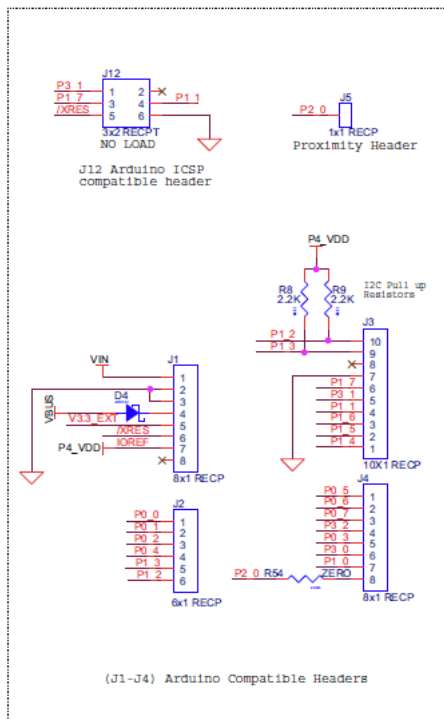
J12
P3_1 1 2
P1_7 3 4 P1_1
/XRES 5 6
3x2 RECPT
NO LOAD

J12 Arduino ICSP compatible header

P2_0 J5
1x1 RECP
Proximity Header

P4_VDD
R8 2.2K
R9 2.2K
I2C Pull up Resistors

J3
P1_2 10
P1_3 9
8
7
P1_7 6
P3_1 5
P1_1 4
P1_6 3
P1_5 2
P1_4 1
10X1 RECP

VIN J1
1
2
3
VBUS D4
V3.3_EXT 4
/XRES 5
IOREF 6
P4_VDD 7
8
8x1 RECP

J2
P0_0 1
P0_1 2
P0_2 3
P0_4 4
P1_3 5
P1_2 6
6x1 RECP

J4
P0_5 1
P0_6 2
P0_7 3
P3_2 4
P0_3 5
P3_0 6
P1_0 7
P2_0 R54 ZERO 8
8x1 RECP

(J1-J4) Arduino Compatible Headers